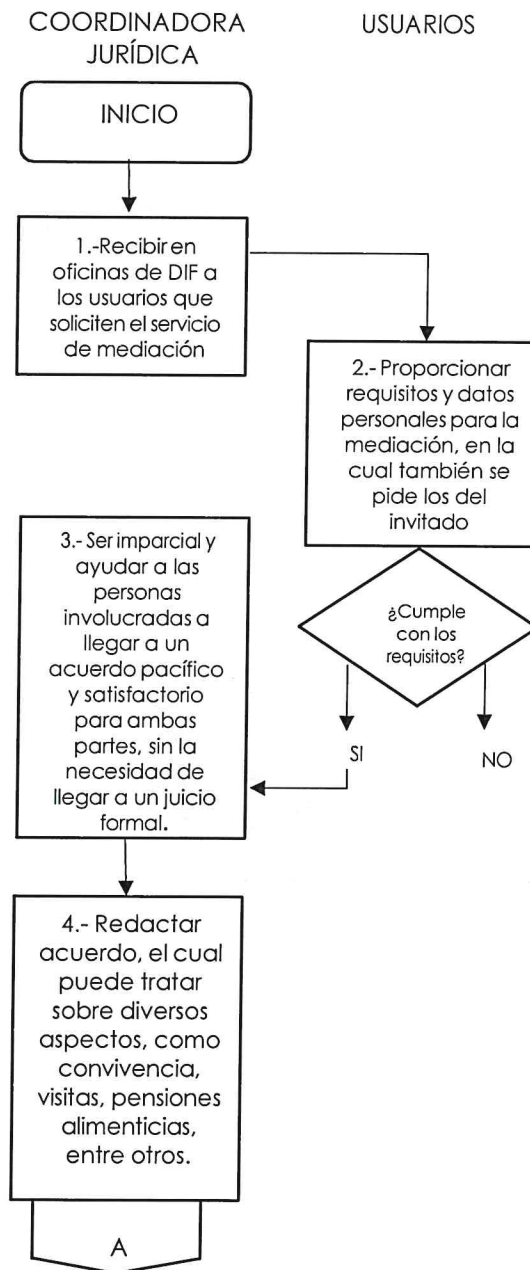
COORDINADORA JURÍDICA

USUARIOS

INICIO

1.-Recibir en oficinas de DIF a los usuarios que soliciten el servicio de mediación

2.- Proporcionar requisitos y datos personales para la mediación, en la cual también se pide los del invitado

¿Cumple con los requisitos?

SI

NO

3.- Ser imparcial y ayudar a las personas involucradas a llegar a un acuerdo pacífico y satisfactorio para ambas partes, sin la necesidad de llegar a un juicio formal.

4.- Redactar acuerdo, el cual puede tratar sobre diversos aspectos, como convivencia, visitas, pensiones alimenticias, entre otros.

A